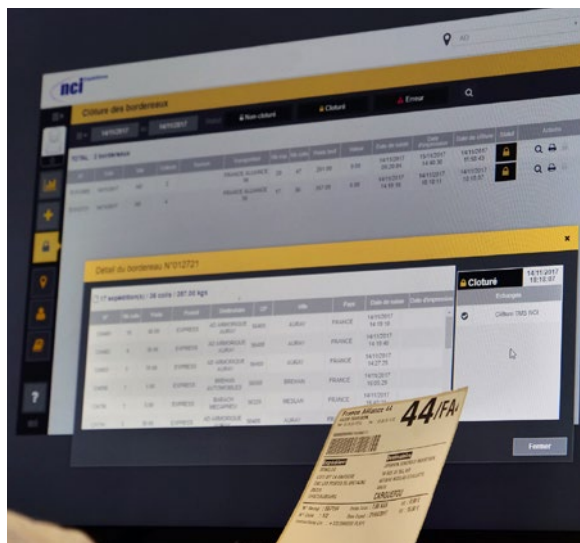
nci

Clôture des bordereaux

14/11/2017

Non clôturé

Clôturé

Erreur

TOTAL : 2 bordereaux

Date de clôture

Statut

Actions

FRANCE ALLIANCE

14/11/2017

14/11/2017

Detail du bordereau N°012721

17 expédition(s) / 38 colis / 387.20 kgs

Date de saisie

Date d'impression

Poids

Produit

Destinataire

CP

Ville

Pays

EXPRESS

AURAY

FRANCE

14/11/2017

BREHAN

MEULAN

Clôturé

14/11/2017 15:15:07

Echanges

Clôture DMS NCI

Fermer

France Alliance 44

44/FA